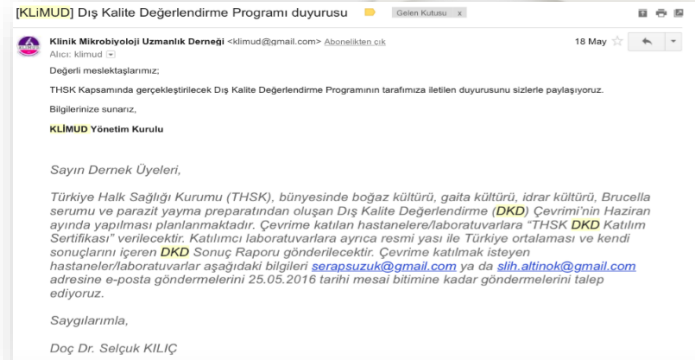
[KLİMUD] Dış Kalite Değerlendirme Programı duyurusu Gelen Kutusu x

Klinik Mikrobiyoloji Uzmanlık Derneği <klimud@gmail.com> Abonelikten çık 18 May

Alıcı: klimud

Değerli meslektaşlarımız;

THSK Kapsamında gerçekleştirilecek Dış Kalite Değerlendirme Programının tarafımıza iletilen duyurusunu sizlerle paylaşıyoruz.

Bilgilerinize sunarız,

KLİMUD Yönetim Kurulu

Sayın Dernek Üyeleri,

Türkiye Halk Sağlığı Kurumu (THSK), bünyesinde boğaz kültürü, gaita kültürü, idrar kültürü, Brucella serumu ve parazit yayma preparatından oluşan Dış Kalite Değerlendirme (DKD) Çevrimi'nin Haziran ayında yapılması planlanmaktadır. Çevrime katılan hastanelere/laboratuvarlara "THSK DKD Katılım Sertifikası" verilecektir. Katılımcı laboratuvarlara ayrıca resmi yası ile Türkiye ortalaması ve kendi sonuçlarını içeren DKD Sonuç Raporu gönderilecektir. Çevrime katılmak isteyen hastaneler/laboratuvarlar aşağıdaki bilgileri serapsuzuk@gmail.com ya da slih.altinok@gmail.com adresine e-posta göndermelerini 25.05.2016 tarihi mesai bitimine kadar göndermelerini talep ediyoruz.

Saygılarımla,

Doç Dr. Selçuk KILIÇ